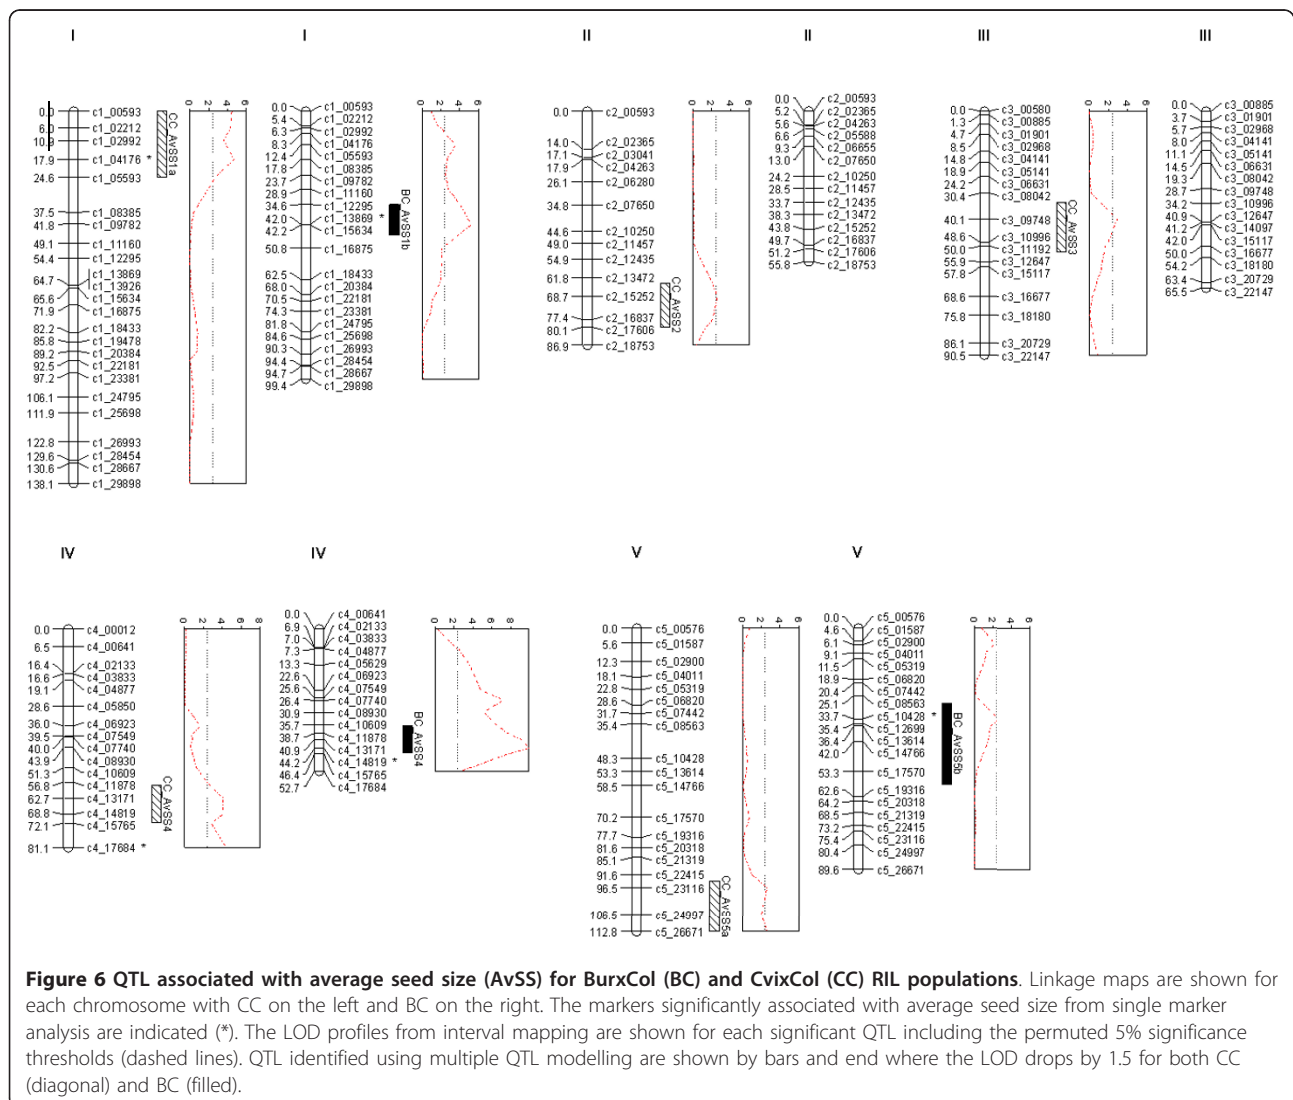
I

0.0 c1_00593
6.0 c1_02212
10.9 c1_02992
17.9 c1_04176 *
24.6 c1_05593
37.5 c1_08385
41.8 c1_09782
49.1 c1_11160
54.4 c1_12295
64.7 c1_13869
c1_13926
65.6 c1_15634
71.9 c1_16875
82.2 c1_18433
85.8 c1_19478
89.2 c1_20384
92.5 c1_22181
97.2 c1_23381
106.1 c1_24795
111.9 c1_25698
122.8 c1_26993
129.6 c1_28454
130.6 c1_28667
138.1 c1_29898

CC AvSS1a

0 2 4 6

I

0.0 c1_00593
5.4 c1_02212
6.3 c1_02992
8.3 c1_04176
12.4 c1_05593
17.8 c1_08385
23.7 c1_09782
28.9 c1_11160
34.6 c1_12295
42.0 c1_13869 *
42.2 c1_15634
50.8 c1_16875
62.5 c1_18433
68.0 c1_20384
70.5 c1_22181
74.3 c1_23381
81.8 c1_24795
84.6 c1_25698
90.3 c1_26993
94.4 c1_28454
94.7 c1_28667
99.4 c1_29898

BC AvSS1b

0 2 4 6

II

0.0 c2_00593
14.0 c2_02365
17.1 c2_03041
17.9 c2_04263
26.1 c2_06280
34.8 c2_07650
44.6 c2_10250
49.0 c2_11457
54.9 c2_12435
61.8 c2_13472
68.7 c2_15252
77.4 c2_16837
80.1 c2_17606
86.9 c2_18753

CC AvSS2

0 2 4 6

II

0.0 c2_00593
5.2 c2_02365
5.6 c2_04263
6.6 c2_05588
9.3 c2_06655
13.0 c2_07650
24.2 c2_10250
28.5 c2_11457
33.7 c2_12435
38.3 c2_13472
43.8 c2_15252
49.7 c2_16837
51.2 c2_17606
55.8 c2_18753

III

0.0 c3_00580
1.3 c3_00885
4.7 c3_01901
8.5 c3_02968
14.8 c3_04141
18.9 c3_05141
24.2 c3_06631
30.4 c3_08042
40.1 c3_09748
48.6 c3_10996
50.0 c3_11192
55.9 c3_12647
57.8 c3_15117
68.6 c3_16677
75.8 c3_18180
86.1 c3_20729
90.5 c3_22147

CC AvSS3

0 2 4 6

III

0.0 c3_00885
3.7 c3_01901
5.7 c3_02968
8.0 c3_04141
11.1 c3_05141
14.5 c3_06631
19.3 c3_08042
28.7 c3_09748
34.2 c3_10996
40.9 c3_12647
41.2 c3_14097
42.0 c3_15117
50.0 c3_16677
54.2 c3_18180
63.4 c3_20729
65.5 c3_22147

IV

0.0 c4_00012
6.5 c4_00641
16.4 c4_02133
16.6 c4_03833
19.1 c4_04877
28.6 c4_05850
36.0 c4_06923
39.5 c4_07549
40.0 c4_07740
43.9 c4_08930
51.3 c4_10609
56.8 c4_11878
62.7 c4_13171
68.8 c4_14819
72.1 c4_15765
81.1 c4_17684 *

CC AvSS4

0 2 4 6 8

IV

0.0 c4_00641
6.9 c4_02133
7.0 c4_03833
7.3 c4_04877
13.3 c4_05629
22.6 c4_06923
25.6 c4_07549
26.4 c4_07740
30.9 c4_08930
35.7 c4_10609
38.7 c4_11878
40.9 c4_13171
44.2 c4_14819 *
46.4 c4_15765
52.7 c4_17684

BC AvSS4

0 2 4 6 8

V

0.0 c5_00576
5.6 c5_01587
12.3 c5_02900
18.1 c5_04011
22.8 c5_05319
28.6 c5_06820
31.7 c5_07442
35.4 c5_08563
48.3 c5_10428
53.3 c5_13614
58.5 c5_14766
70.2 c5_17570
77.7 c5_19316
81.6 c5_20318
85.1 c5_21319
91.6 c5_22415
96.5 c5_23116
106.5 c5_24997
112.8 c5_26671

CC AvSS5a

0 2 4 6

V

0.0 c5_00576
4.6 c5_01587
6.1 c5_02900
9.1 c5_04011
11.5 c5_05319
18.9 c5_06820
20.4 c5_07442
25.1 c5_08563
33.7 c5_10428 *
35.4 c5_12699
36.4 c5_13614
42.0 c5_14766
53.3 c5_17570
62.6 c5_19316
64.2 c5_20318
68.5 c5_21319
73.2 c5_22415
75.4 c5_23116
80.4 c5_24997
89.6 c5_26671

BC AvSS5b

0 2 4 6

**Figure 6 QTL associated with average seed size (AvSS) for BurxCol (BC) and CvixCol (CC) RIL populations**. Linkage maps are shown for each chromosome with CC on the left and BC on the right. The markers significantly associated with average seed size from single marker analysis are indicated (*). The LOD profiles from interval mapping are shown for each significant QTL including the permuted 5% significance thresholds (dashed lines). QTL identified using multiple QTL modelling are shown by bars and end where the LOD drops by 1.5 for both CC (diagonal) and BC (filled).